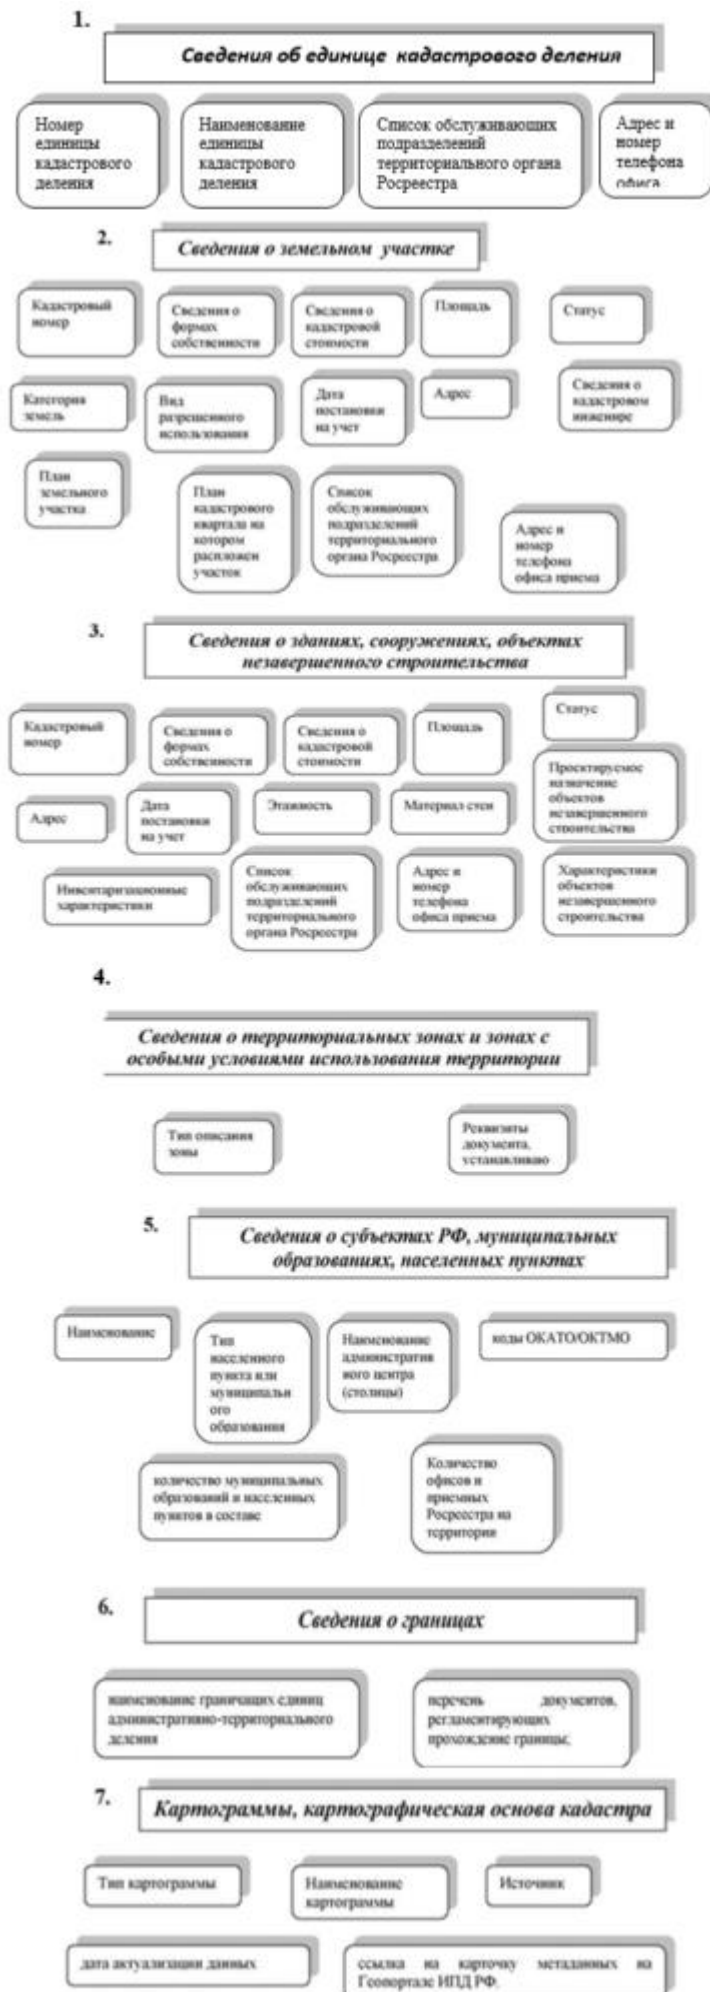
1.

Сведения об единице кадастрового деления

Номер единицы кадастрового деления

Наименование единицы кадастрового деления

Список обслуживающих подразделений территориального органа Росреестра

Адрес и номер телефона офиса

2.

Сведения о земельном участке

Кадастровый номер

Сведения о формах собственности

Сведения о кадастровой стоимости

Площадь

Статус

Категория земель

Вид разрешенного использования

Дата постановки на учет

Адрес

Сведения о кадастровом инженере

План земельного участка

План кадастрового квартала на котором расположен участок

Список обслуживающих подразделений территориального органа Росреестра

Адрес и номер телефона офиса приема

3.

Сведения о зданиях, сооружениях, объектах незавершенного строительства

Кадастровый номер

Сведения о формах собственности

Сведения о кадастровой стоимости

Площадь

Статус

Проектируемое назначение объектов незавершенного строительства

Адрес

Дата постановки на учет

Этажность

Материал стен

Инвентаризационные характеристики

Список обслуживающих подразделений территориального органа Росреестра

Адрес и номер телефона офиса приема

Характеристики объектов незавершенного строительства

4.

Сведения о территориальных зонах и зонах с особыми условиями использования территории

Тип описания зоны

Реквизиты документа, устанавливаю

5.

Сведения о субъектах РФ, муниципальных образованиях, населенных пунктах

Наименование

Тип населенного пункта или муниципального образования

Наименование административного центра (столицы)

коды ОКАТО/ОКТМО

количество муниципальных образований и населенных пунктов в составе

Количество офисов и приемных Росреестра на территории

6.

Сведения о границах

наименование граничащих единиц административно-территориального деления

перечень документов, регламентирующих прохождение границы,

7.

Картограммы, картографическая основа кадастра

Тип картограммы

Наименование картограммы

Источник

дата актуализации данных

ссылка на карточку метаданных на Геопортале ИПД РФ.